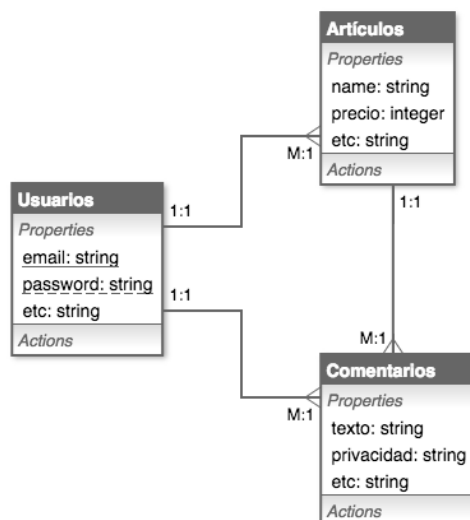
Artículos
Properties
name: string
precio: integer
etc: string
Actions

Usuarios
Properties
email: string
password: string
etc: string
Actions

Comentarios
Properties
texto: string
privacidad: string
etc: string
Actions

1:1
M:1
1:1
1:1
M:1
M:1